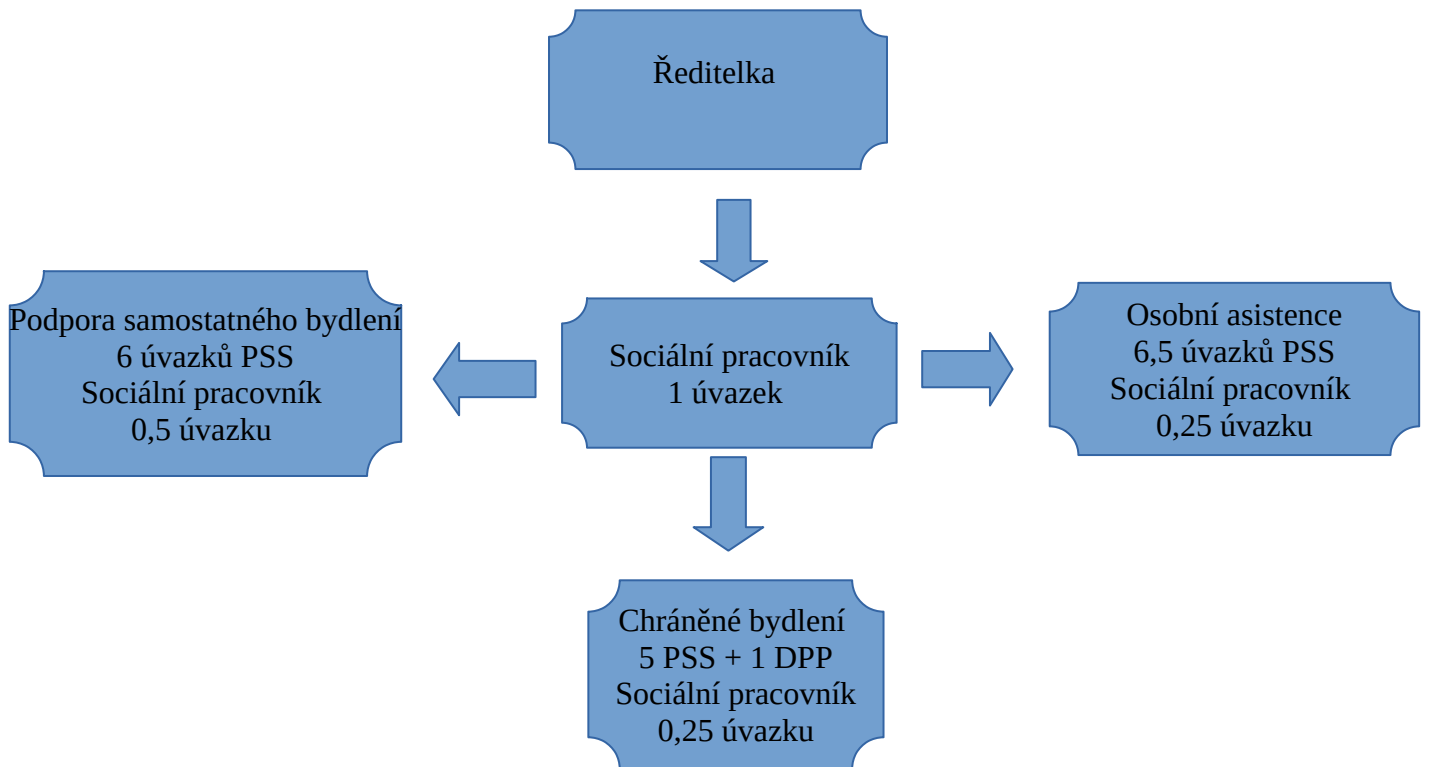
Ředitelka

Podpora samostatného bydlení
6 úvazků PSS
Sociální pracovník
0,5 úvazku

Sociální pracovník
1 úvazek

Osobní asistence
6,5 úvazků PSS
Sociální pracovník
0,25 úvazku

Chráněné bydlení
5 PSS + 1 DPP
Sociální pracovník
0,25 úvazku